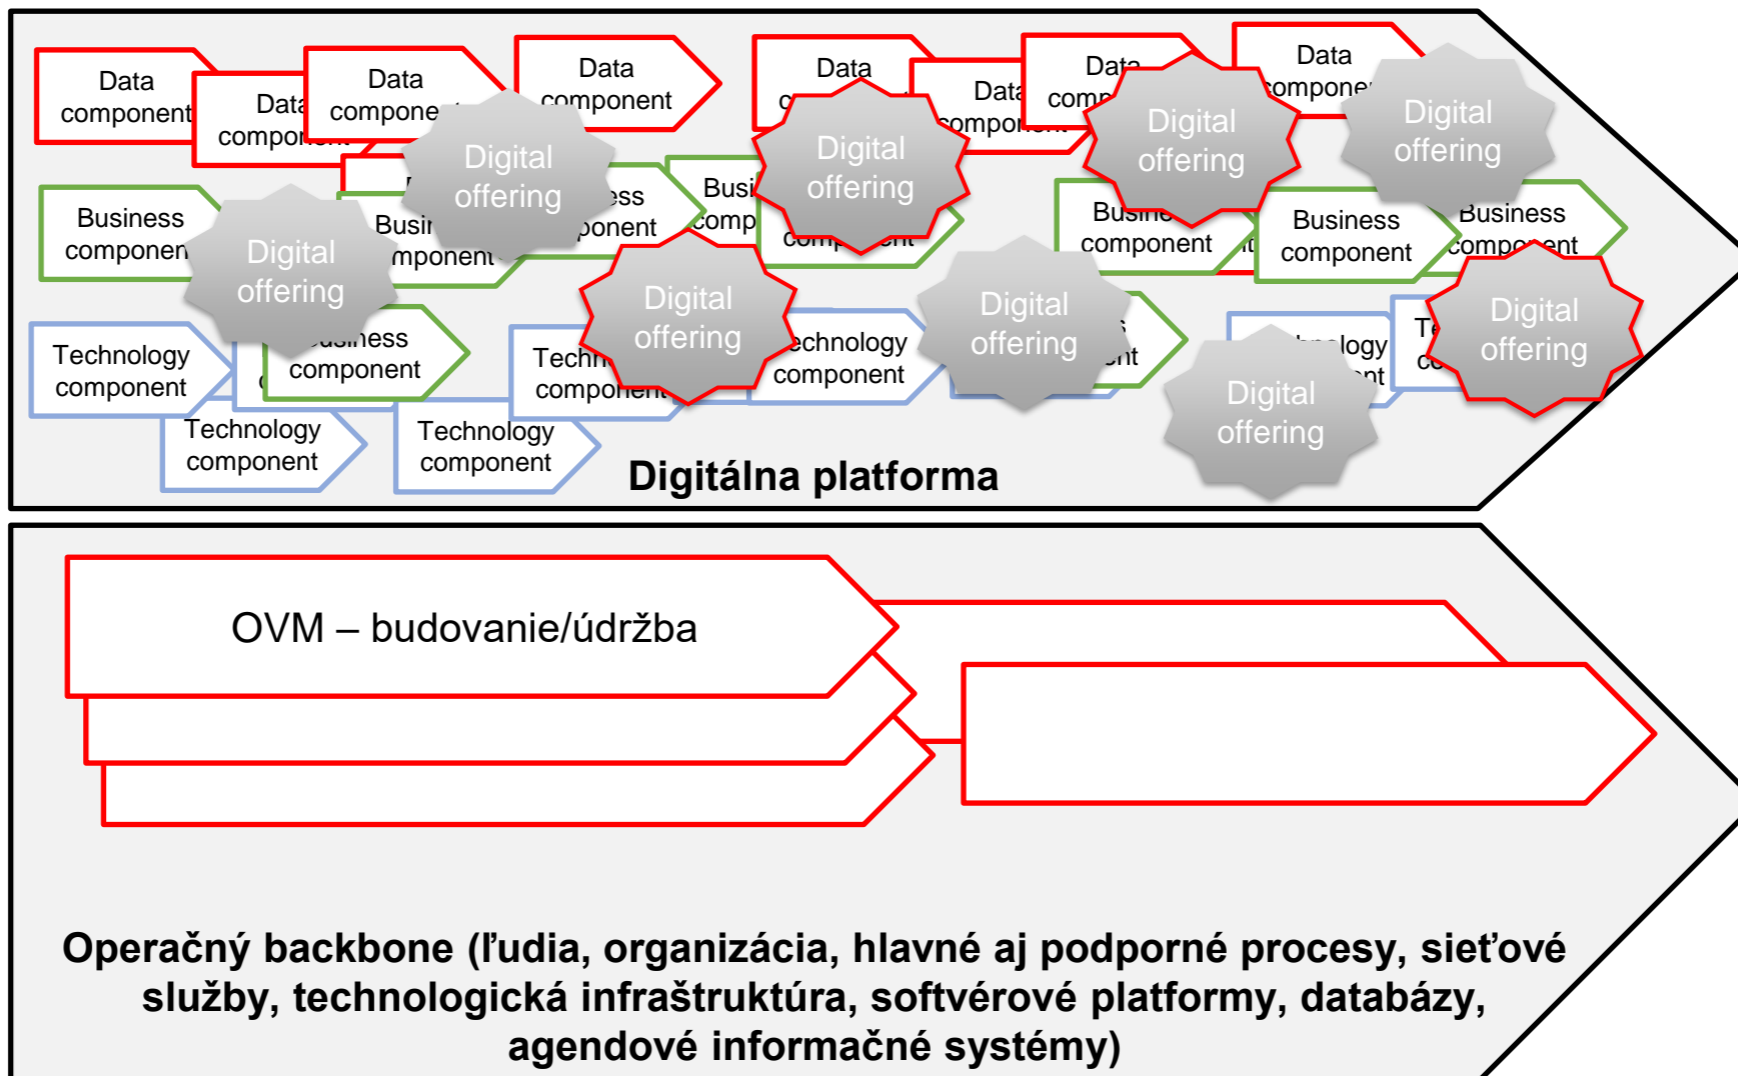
Data component

Data component

Data compone

Data component

Data c

Data component

Data comp

Data componen

Business componen

Busin mponent

ess ponent

Busi comp

component

Busine component

Business component

Business component

Technology component

usiness component

Techn componen

echnology component

s nt

nology nt

Te co

Technology component

Technology component

Digital offering

Digital offering

Digital offering

Digital offering

Digital offering

Digital offering

Digital offering

Digital offering

Digital offering

Digitálna platforma

OVM – budovanie/údržba

Operačný backbone (ľudia, organizácia, hlavné aj podporné procesy, sieťové služby, technologická infraštruktúra, softvérové platformy, databázy, agendové informačné systémy)